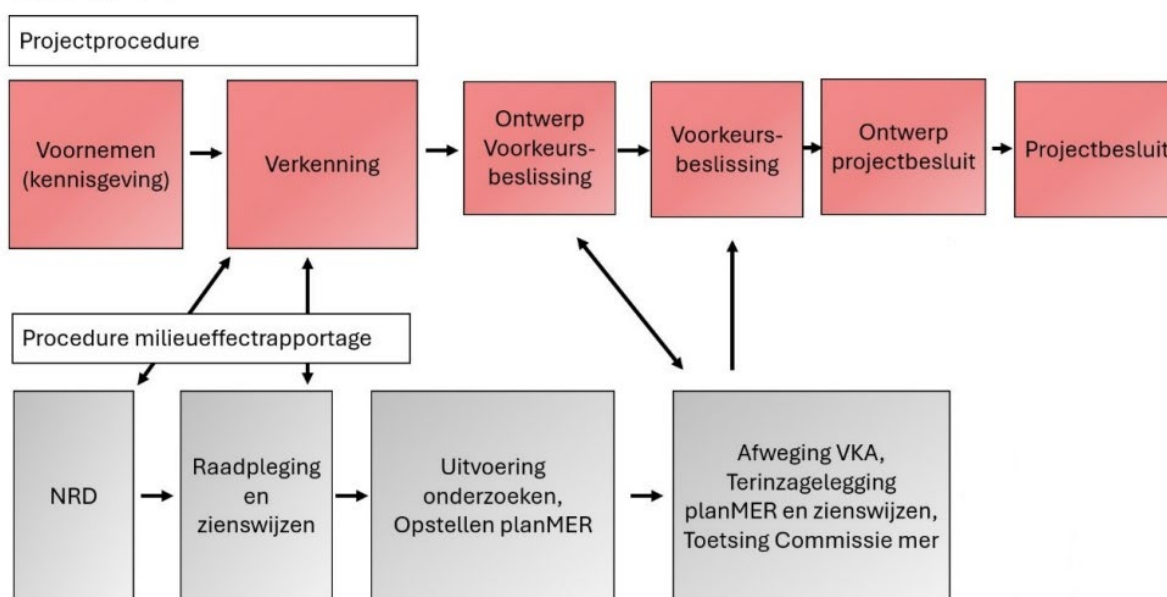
Projectprocedure

Voornemen (kennisgeving)

Verkenning

Ontwerp Voorkeursbeslissing

Voorkeursbeslissing

Ontwerp projectbesluit

Projectbesluit

Procedure milieueffectrapportage

NRD

Raadpleging en zienswijzen

Uitvoering onderzoeken, Opstellen planMER

Afweging VKA, Terinzagelegging planMER en zienswijzen, Toetsing Commissie mer